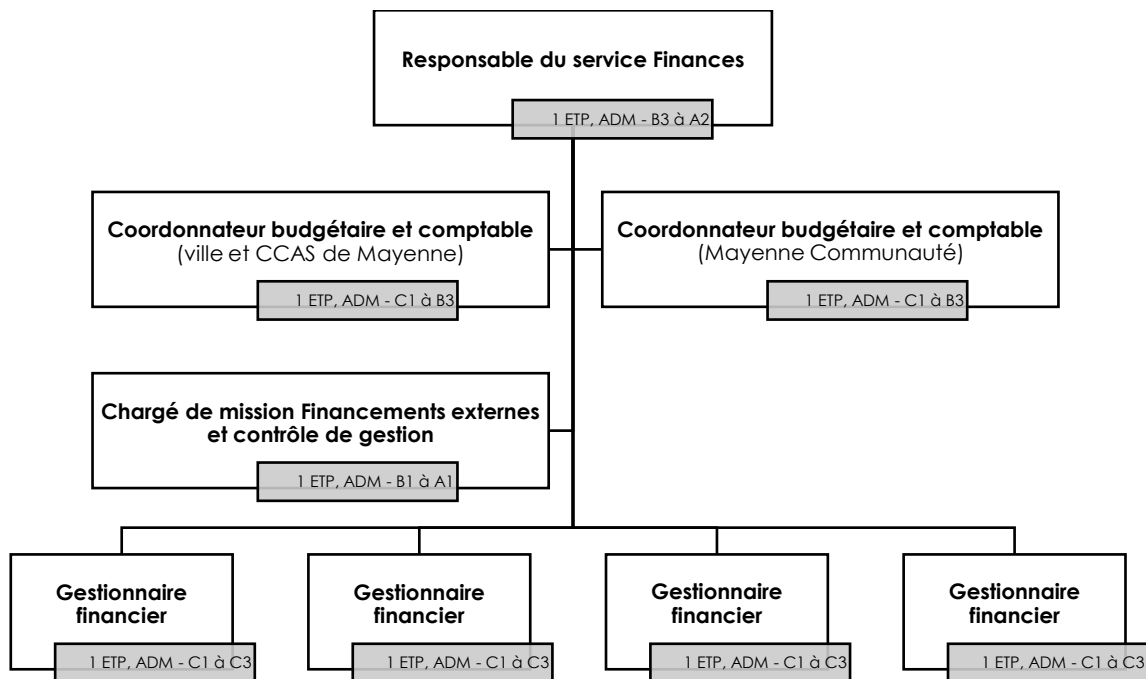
Responsable du service Finances
1 ETP, ADM - B3 à A2

Coordonnateur budgétaire et comptable (ville et CCAS de Mayenne)
1 ETP, ADM - C1 à B3

Coordonnateur budgétaire et comptable (Mayenne Communauté)
1 ETP, ADM - C1 à B3

Chargé de mission Financements externes et contrôle de gestion
1 ETP, ADM - B1 à A1

Gestionnaire financier
1 ETP, ADM - C1 à C3

Gestionnaire financier
1 ETP, ADM - C1 à C3

Gestionnaire financier
1 ETP, ADM - C1 à C3

Gestionnaire financier
1 ETP, ADM - C1 à C3